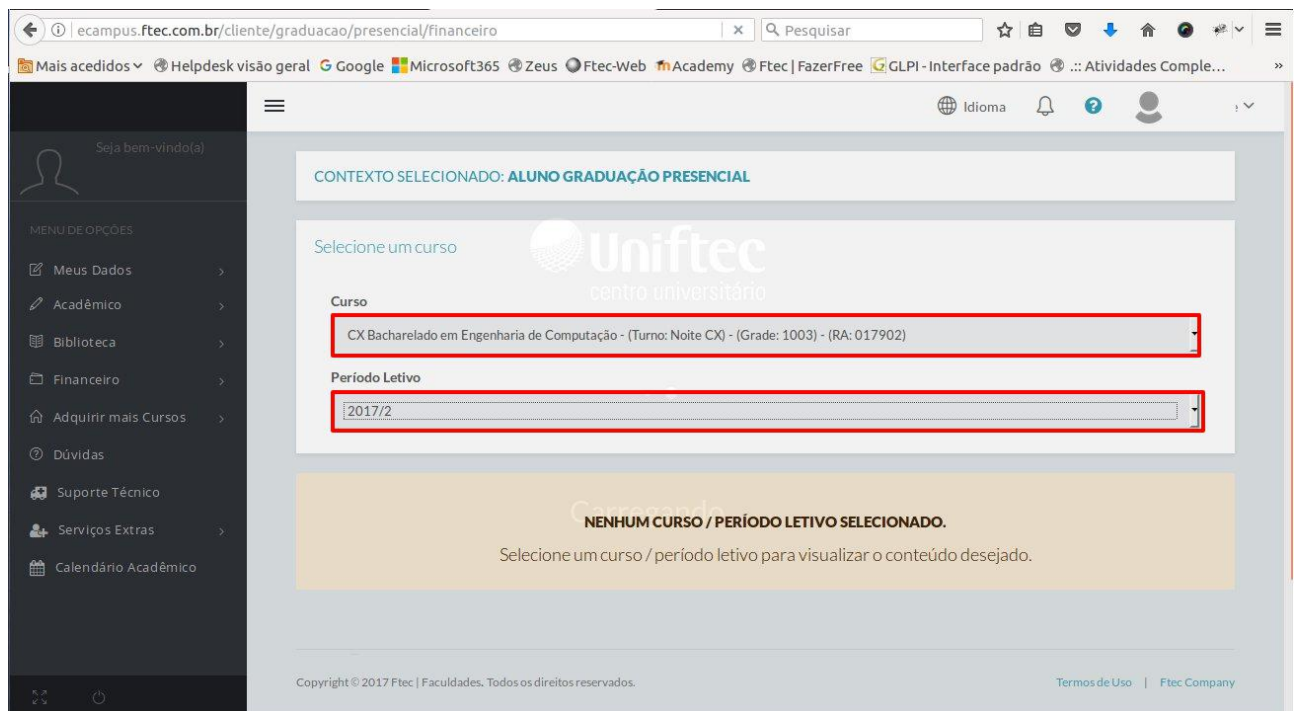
ecampus.ftec.com.br/cliente/graduacao/presencial/financeiro
Pesquisar

Mais acedidos Helpdesk visão geral Google Microsoft365 Zeus Ftec-Web Academy Ftec | FazerFree GLPI - Interface padrão .:: Atividades Comple...

Idioma

Seja bem-vindo(a)

MENU DE OPÇÕES
Meus Dados
Acadêmico
Biblioteca
Financeiro
Adquirir mais Cursos
Dúvidas
Suporte Técnico
Serviços Extras
Calendário Acadêmico

CONTEXTO SELECIONADO: ALUNO GRADUAÇÃO PRESENCIAL

Selecione um curso

Uniftec
centro universitário

Curso
CX Bacharelado em Engenharia de Computação - (Turno: Noite CX) - (Grade: 1003) - (RA: 017902)

Período Letivo
2017/2

Carregando
NENHUM CURSO / PERÍODO LETIVO SELECIONADO.
Selecione um curso / período letivo para visualizar o conteúdo desejado.

Copyright © 2017 Ftec | Faculdades. Todos os direitos reservados.

Termos de Uso | Ftec Company